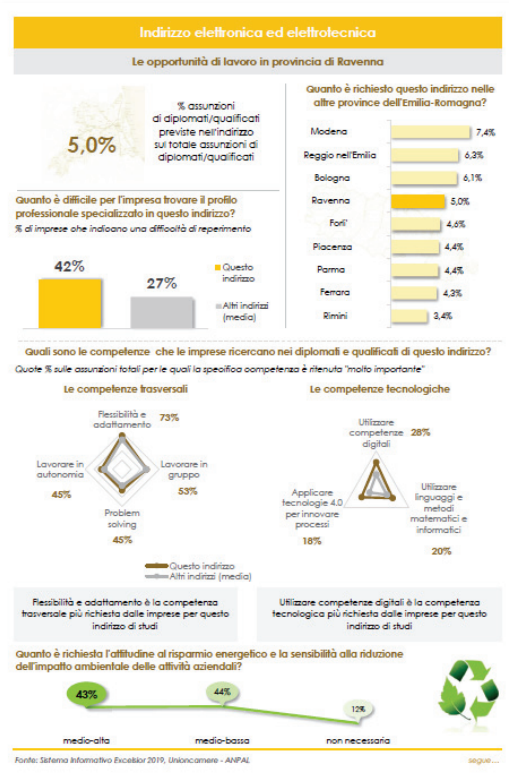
Indirizzo elettronica ed elettrotecnica

Le opportunità di lavoro in provincia di Ravenna

5,0%

% assunzioni di diplomati/qualificati previste nell'indirizzo sul totale assunzioni di diplomati/qualificati

Quanto è richiesto questo indirizzo nelle altre province dell'Emilia-Romagna?

| | |
|---|---|
| Modena | 7,4% |
| Reggio nell'Emilia | 6,3% |
| Bologna | 6,1% |
| Ravenna | 5,0% |
| Forli' | 4,6% |
| Piacenza | 4,4% |
| Parma | 4,4% |
| Ferrara | 4,3% |
| Rimini | 3,4% |

Quanto è difficile per l'impresa trovare il profilo professionale specializzato in questo indirizzo?

% di imprese che indicano una difficoltà di reperimento

42%

27%

Questo indirizzo

Altri indirizzi (media)

Quali sono le competenze che le imprese ricercano nei diplomati e qualificati di questo indirizzo?

Quote % sulle assunzioni totali per le quali la specifica competenza è ritenuta "molto importante"

Le competenze trasversali

Flessibilità e adattamento 73%

Lavorare in gruppo 53%

Problem solving 45%

Lavorare in autonomia 45%

Questo indirizzo

Altri indirizzi (media)

Le competenze tecnologiche

Utilizzare competenze digitali 28%

Utilizzare linguaggi e metodi matematici e informatici 20%

Applicare tecnologie 4.0 per innovare processi 18%

Flessibilità e adattamento è la competenza trasversale più richiesta dalle imprese per questo indirizzo di studi

Utilizzare competenze digitali è la competenza tecnologica più richiesta dalle imprese per questo indirizzo di studi

Quanto è richiesta l'attitudine al risparmio energetico e la sensibilità alla riduzione dell'impatto ambientale delle attività aziendali?

43%

44%

12%

medio-alta

medio-bassa

non necessaria

Fonte: Sistema Informativo Excelsior 2019, Unioncamere - ANPAL

segue....